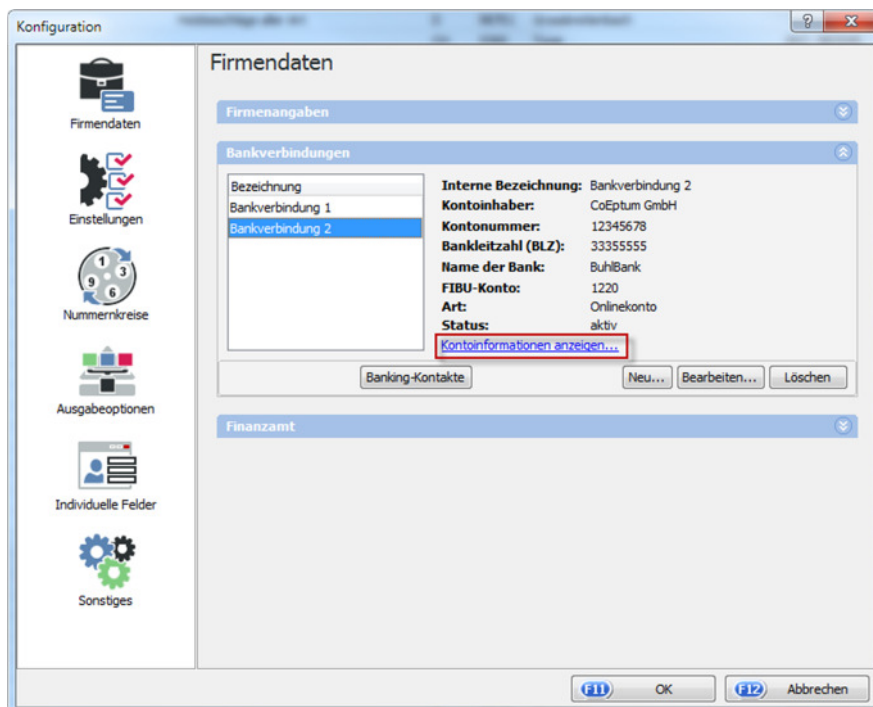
Konfiguration

Firmendaten

Einstellungen

Nummernkreise

Ausgabeoptionen

Individuelle Felder

Sonstiges

Firmendaten

Firmenangaben

Bankverbindungen

| Bezeichnung |
|---|
| Bankverbindung 1 |
| Bankverbindung 2 |

Interne Bezeichnung: Bankverbindung 2
Kontoinhaber: CoEptum GmbH
Kontonummer: 12345678
Bankleitzahl (BLZ): 33355555
Name der Bank: BuhlBank
FIBU-Konto: 1220
Art: Onlinekonto
Status: aktiv
Kontoinformationen anzeigen...

Banking-Kontakte
Neu...
Bearbeiten...
Löschen

Finanzamt

F11 OK
F12 Abbrechen